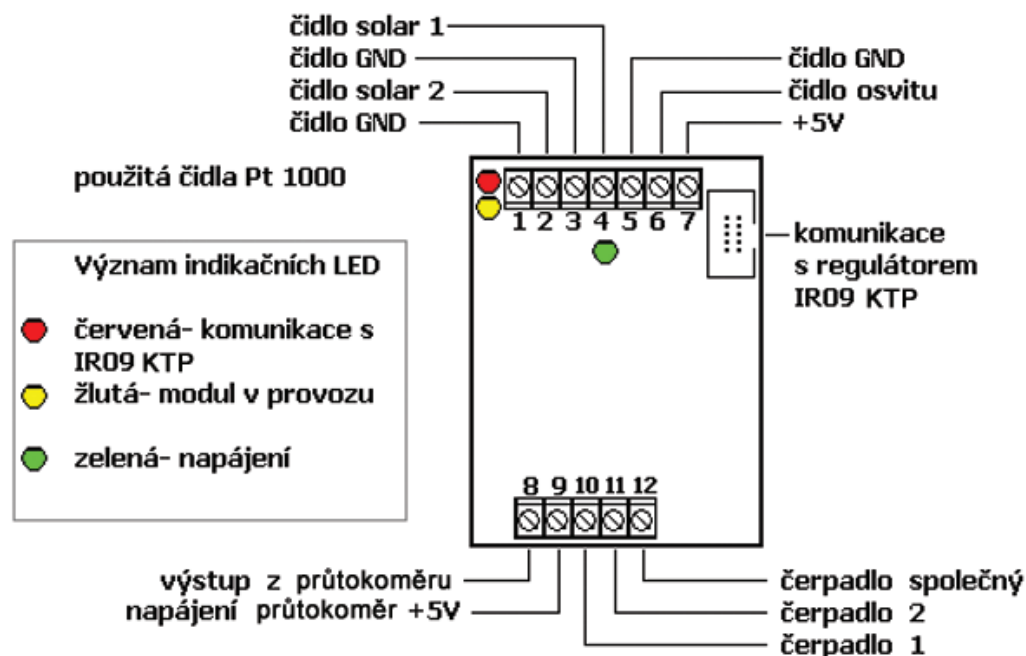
čidlo solar 1
čidlo GND
čidlo solar 2
čidlo GND

čidlo GND
čidlo osvitu
+5V

použitá čidla Pt 1000

1 2 3 4 5 6 7

komunikace s regulátorem IR09 KTP

Význam indikačních LED

červená- komunikace s IR09 KTP

žlutá- modul v provozu

zelená- napájení

8 9 10 11 12

výstup z průtokoměru
napájení průtokoměr +5V

čerpadlo společný
čerpadlo 2
čerpadlo 1